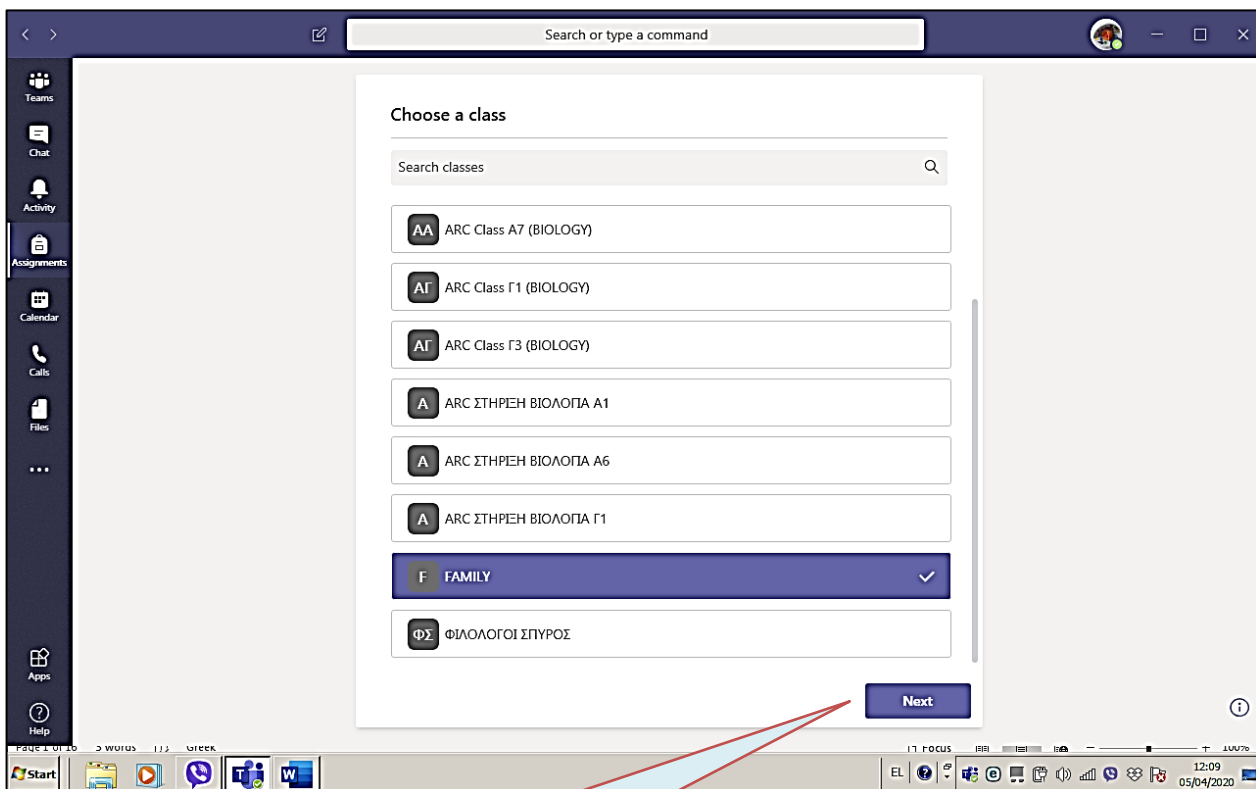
Search or type a command

Teams
Chat
Activity
Assignments
Calendar
Calls
Files
...
Apps
Help

Choose a class

Search classes

AA ARC Class A7 (BIOLOGY)

AΓ ARC Class Γ1 (BIOLOGY)

AΓ ARC Class Γ3 (BIOLOGY)

A ARC ΣΤΗΡΙΞΗ ΒΙΟΛΟΓΙΑ Α1

A ARC ΣΤΗΡΙΞΗ ΒΙΟΛΟΓΙΑ Α6

A ARC ΣΤΗΡΙΞΗ ΒΙΟΛΟΓΙΑ Γ1

F FAMILY

ΦΣ ΦΙΛΟΛΟΓΟΙ ΣΠΥΡΟΣ

Next

Page 1 of 16 5 words Greek Focus 100%

Start

EL 12:09 05/04/2020